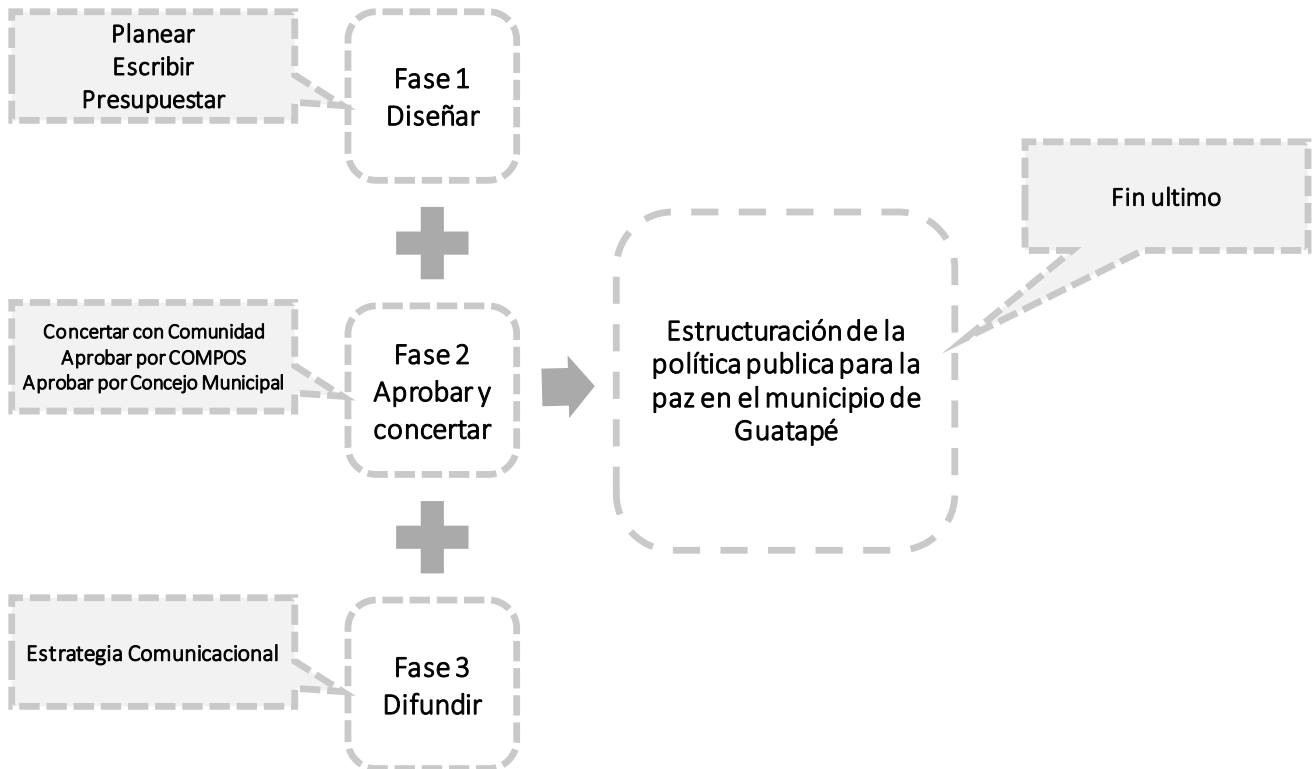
Planear
Escribir
Presupuestar

Fase 1
Diseñar

Concertar con Comunidad
Aprobar por COMPOS
Aprobar por Concejo Municipal

Fase 2
Aprobar y concertar

Estrategia Comunicacional

Fase 3
Difundir

Estructuración de la política publica para la paz en el municipio de Guatapé

Fin ultimo